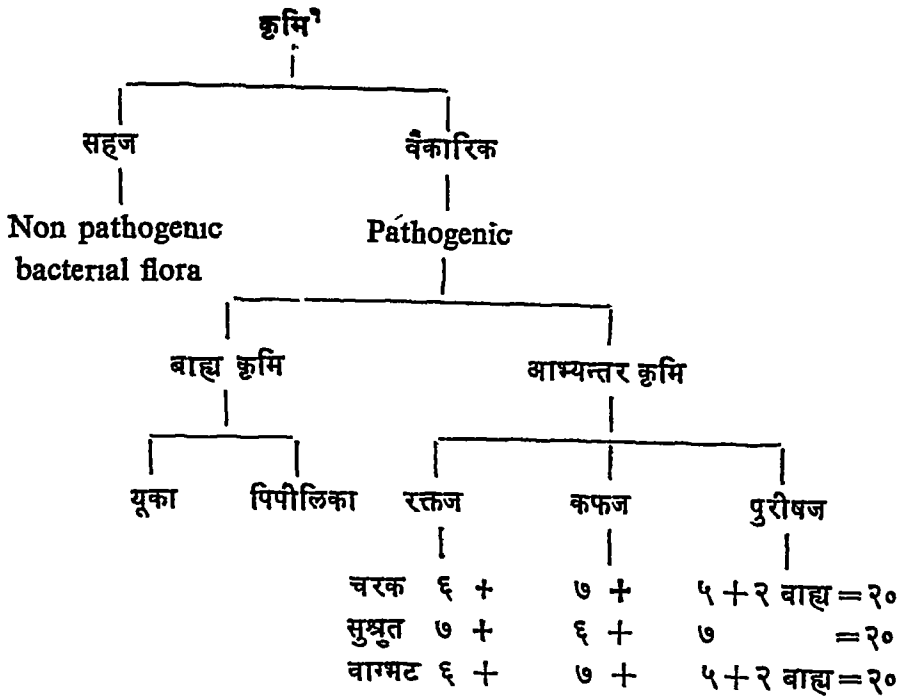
क्रिमि¹

सहज
Non pathogenic bacterial flora

वैकारिक
Pathogenic

बाह्य क्रिमि
यूका
पिपीलिका

आभ्यन्तर क्रिमि
रक्तज
कफज
पुरीषज

चरक ६ + ७ + ५ + २ बाह्य = २०
सुश्रुत ७ + ६ + ७ = २०
वाग्भट ६ + ७ + ५ + २ बाह्य = २०